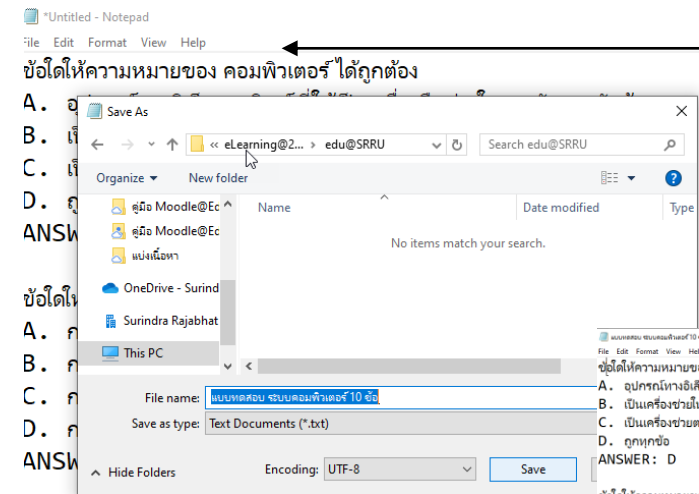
*Untitled - Notepad
File Edit Format View Help
ข้อใดให้ความหมายของ คอมพิวเตอร์ ได้ถูกต้อง
A. อุ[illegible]
B. เป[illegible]
C. เป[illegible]
D. ถู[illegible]
ANSW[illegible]

ข้อใดใ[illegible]
A. ก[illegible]
B. ก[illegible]
C. ก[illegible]
D. ก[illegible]
ANSW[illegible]

Save As
« eLearning@2... › edu@SRRU
Search edu@SRRU
Organize ▾ New folder
คู่มือ Moodle@Ed
คู่มือ Moodle@Ed
แบ่งเนื้อหา
OneDrive - Surind
Surindra Rajabhat
This PC
Name Date modified Type
No items match your search.
File name: แบบทดสอบ ระบบคอมพิวเตอร์ 10 ข้อ
Save as type: Text Documents (*.txt)
Hide Folders
Encoding: UTF-8
Save

แบบทดสอบ ระบบคอมพิวเตอร์ 10 ข้อ
File Edit Format View Help
ข้อใดให้ความหมายข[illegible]
A. อุปกรณ์ทางอิเล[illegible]
B. เป็นเครื่องช่วยใ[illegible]
C. เป็นเครื่องช่วยต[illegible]
D. ถูกทุกข้อ
ANSWER: D